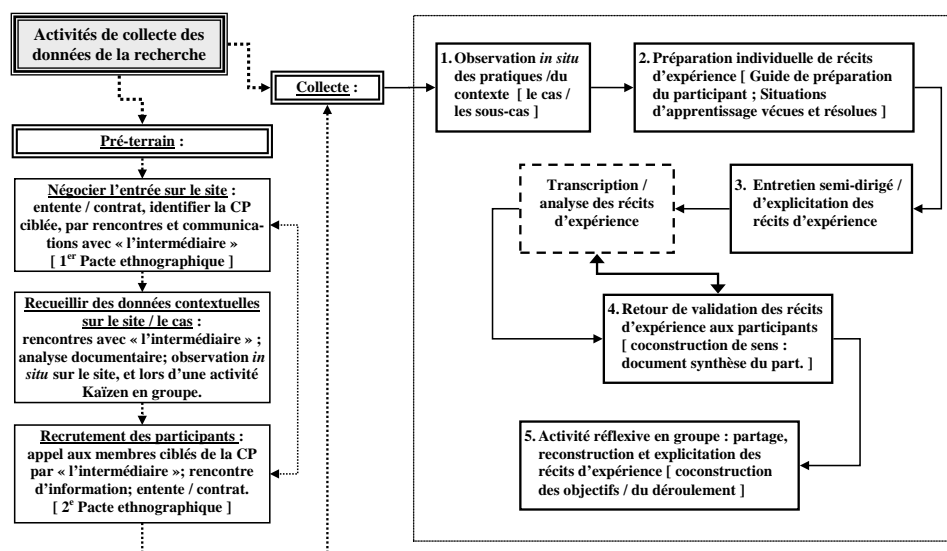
Activités de collecte des données de la recherche

Pré-terrain :

Négocier l'entrée sur le site : entente / contrat, identifier la CP ciblée, par rencontres et communications avec « l'intermédiaire » [ 1$^{er}$ Pacte ethnographique ]

Recueillir des données contextuelles sur le site / le cas : rencontres avec « l'intermédiaire » ; analyse documentaire; observation *in situ* sur le site, et lors d'une activité Kaïzen en groupe.

Recrutement des participants : appel aux membres ciblés de la CP par « l'intermédiaire »; rencontre d'information; entente / contrat. [ 2$^{e}$ Pacte ethnographique ]

Collecte :

1. Observation *in situ* des pratiques /du contexte [ le cas / les sous-cas ]

2. Préparation individuelle de récits d'expérience [ Guide de préparation du participant ; Situations d'apprentissage vécues et résolues ]

3. Entretien semi-dirigé / d'explicitation des récits d'expérience

Transcription / analyse des récits d'expérience

4. Retour de validation des récits d'expérience aux participants [ coconstruction de sens : document synthèse du part. ]

5. Activité réflexive en groupe : partage, reconstruction et explicitation des récits d'expérience [ coconstruction des objectifs / du déroulement ]